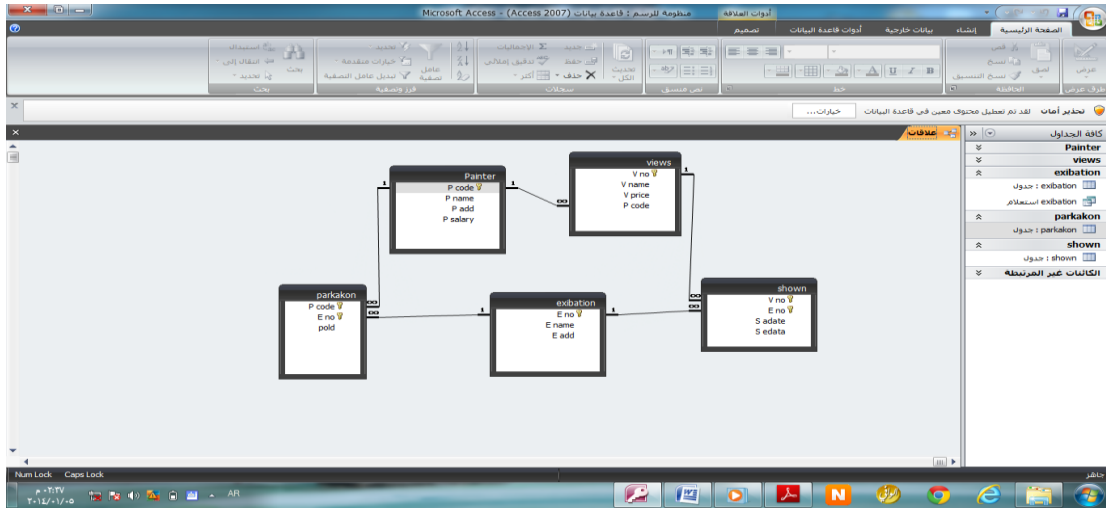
Microsoft Access - (Access 2007) منظومة للرسم : قاعدة بيانات
أدوات العلاقة
الصفحة الرئيسية
إنشاء
بيانات خارجية
أدوات قاعدة البيانات
تصميم
عرض
لصق
قص
نسخ
نسخ التنسيق
طرق عرض
الحافظة
خط
نص منسق
تحديث الكل
جديد
حفظ
حذف
الإجماليات
تدقيق إملائي
أكثر
سجلات
عامل تصفية
تحديد
خيارات متقدمة
تبديل عامل التصفية
فرز وتصفية
بحث
استبدال
انتقال إلى
تحديد
بحث
تحذير أمان لقد تم تعطيل محتوى معين في قاعدة البيانات خيارات...
علاقات
كافة الجداول
Painter
views
exibation
exibation : جدول
exibation استعلام
parkakon
parkakon : جدول
shown
shown : جدول
الكائنات غير المرتبطة

Painter
P code
P name
P add
P salary

views
V no
V name
V price
P code

parkakon
P code
E no
pold

exibation
E no
E name
E add

shown
V no
E no
S adate
S edata

1
1
∞
∞
∞
1
1
∞
∞
1

جاهز
Num Lock Caps Lock
AR
م ٠٢:٣٧
٢٠١٤/٠١/٠٥